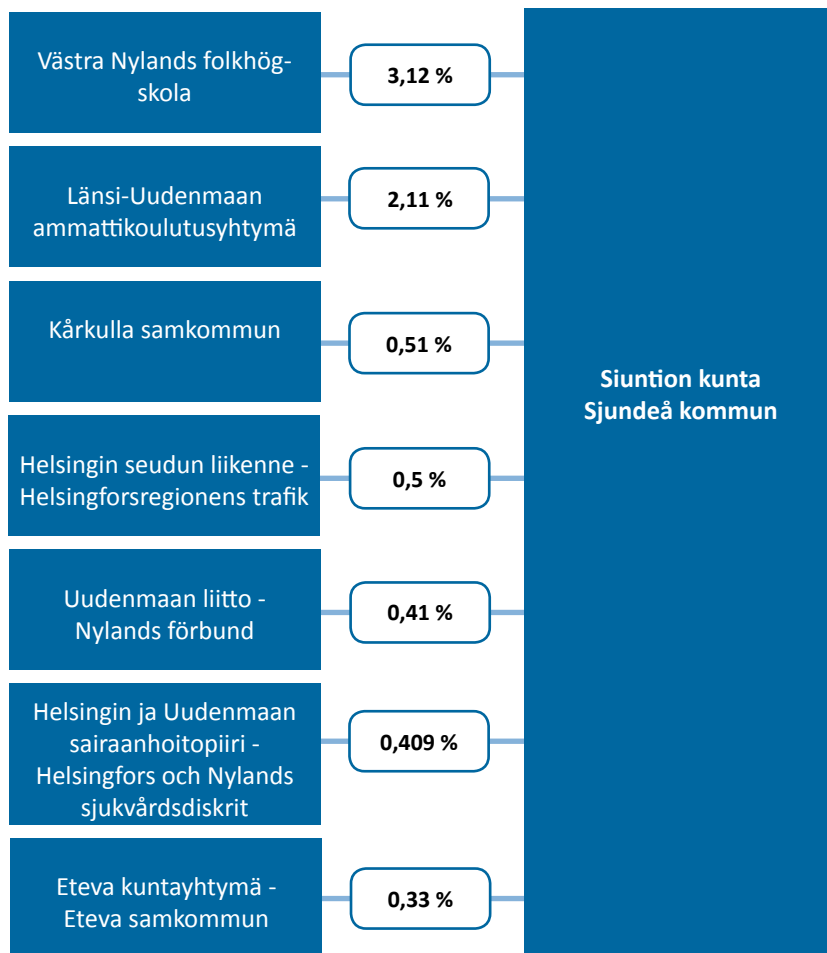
Västra Nylands folkhögskola

3,12 %

Länsi-Uudenmaan ammattikoulutusyhtymä

2,11 %

Kårkulla samkommun

0,51 %

Helsingin seudun liikenne - Helsingforsregionens trafik

0,5 %

Uudenmaan liitto - Nylands förbund

0,41 %

Helsingin ja Uudenmaan sairaanhoitopiiri - Helsingfors och Nylands sjukvårdsdiskrit

0,409 %

Eteva kuntayhtymä - Eteva samkommun

0,33 %

Siuntion kunta
Sjundeå kommun